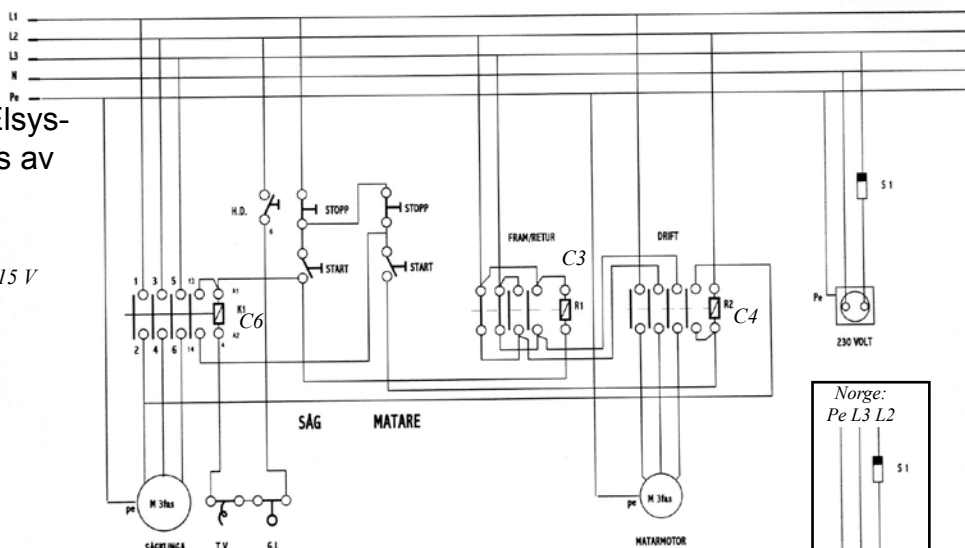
L1
L2
L3
N
Pe
Elsys-
s av
15 V
H.D.
STOPP
STOPP
START
START
FRAM/RETUR
C3
DRIFT
S 1
1 3 5 13 A1
K1
C6
2 4 6 14 A2
R1
R2
C4
Pe
230 VOLT
SÅG
MATARE
Norge:
Pe L3 L2
S 1
pe
M 3fas
SÅGKLINGA
T.V.
G.L.
pe
M 3fas
MATARMOTOR